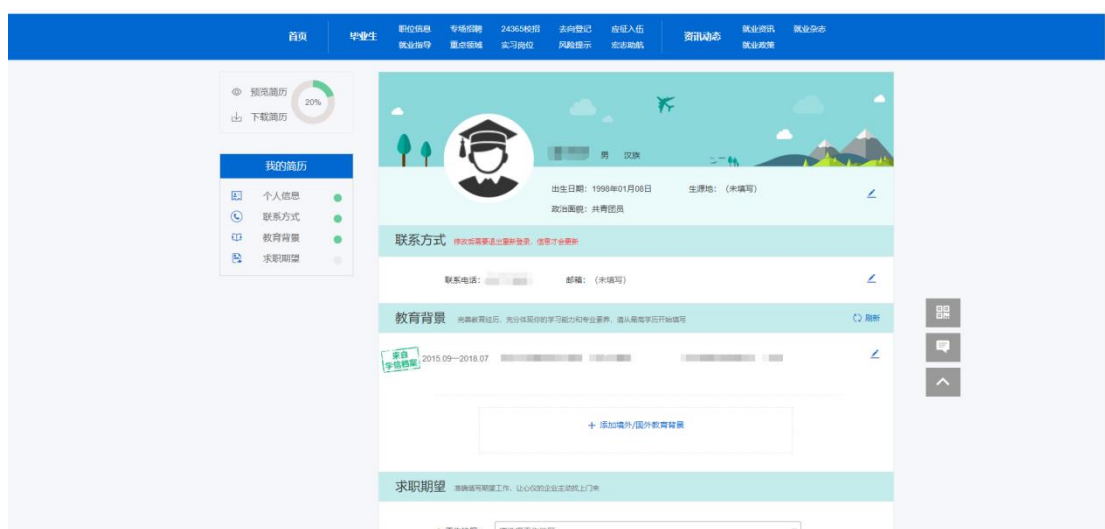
首页 毕业生 职位信息 专场招聘 24365校招 去向登记 应征入伍 就业指导 重点领域 实习岗位 风险提示 志愿助航 资讯动态 就业资讯 就业杂志 就业政策

预览简历 20% 下载简历

我的简历
个人信息
联系方式
教育背景
求职期望

男 汉族
出生日期：1998年01月08日 生源地：（未填写）
政治面貌：共青团员

联系方式 修改后需要退出重新登录，信息才会更新
联系电话： 邮箱：（未填写）

教育背景 完善教育经历，充分体现你的学习能力和专业素养，请从高考学历开始填写 刷新
来自学信档案 2015.09—2018.07

+ 添加境外/国外教育背景

求职期望 准确填写期望工作，让心仪的企业主动找上门来
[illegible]